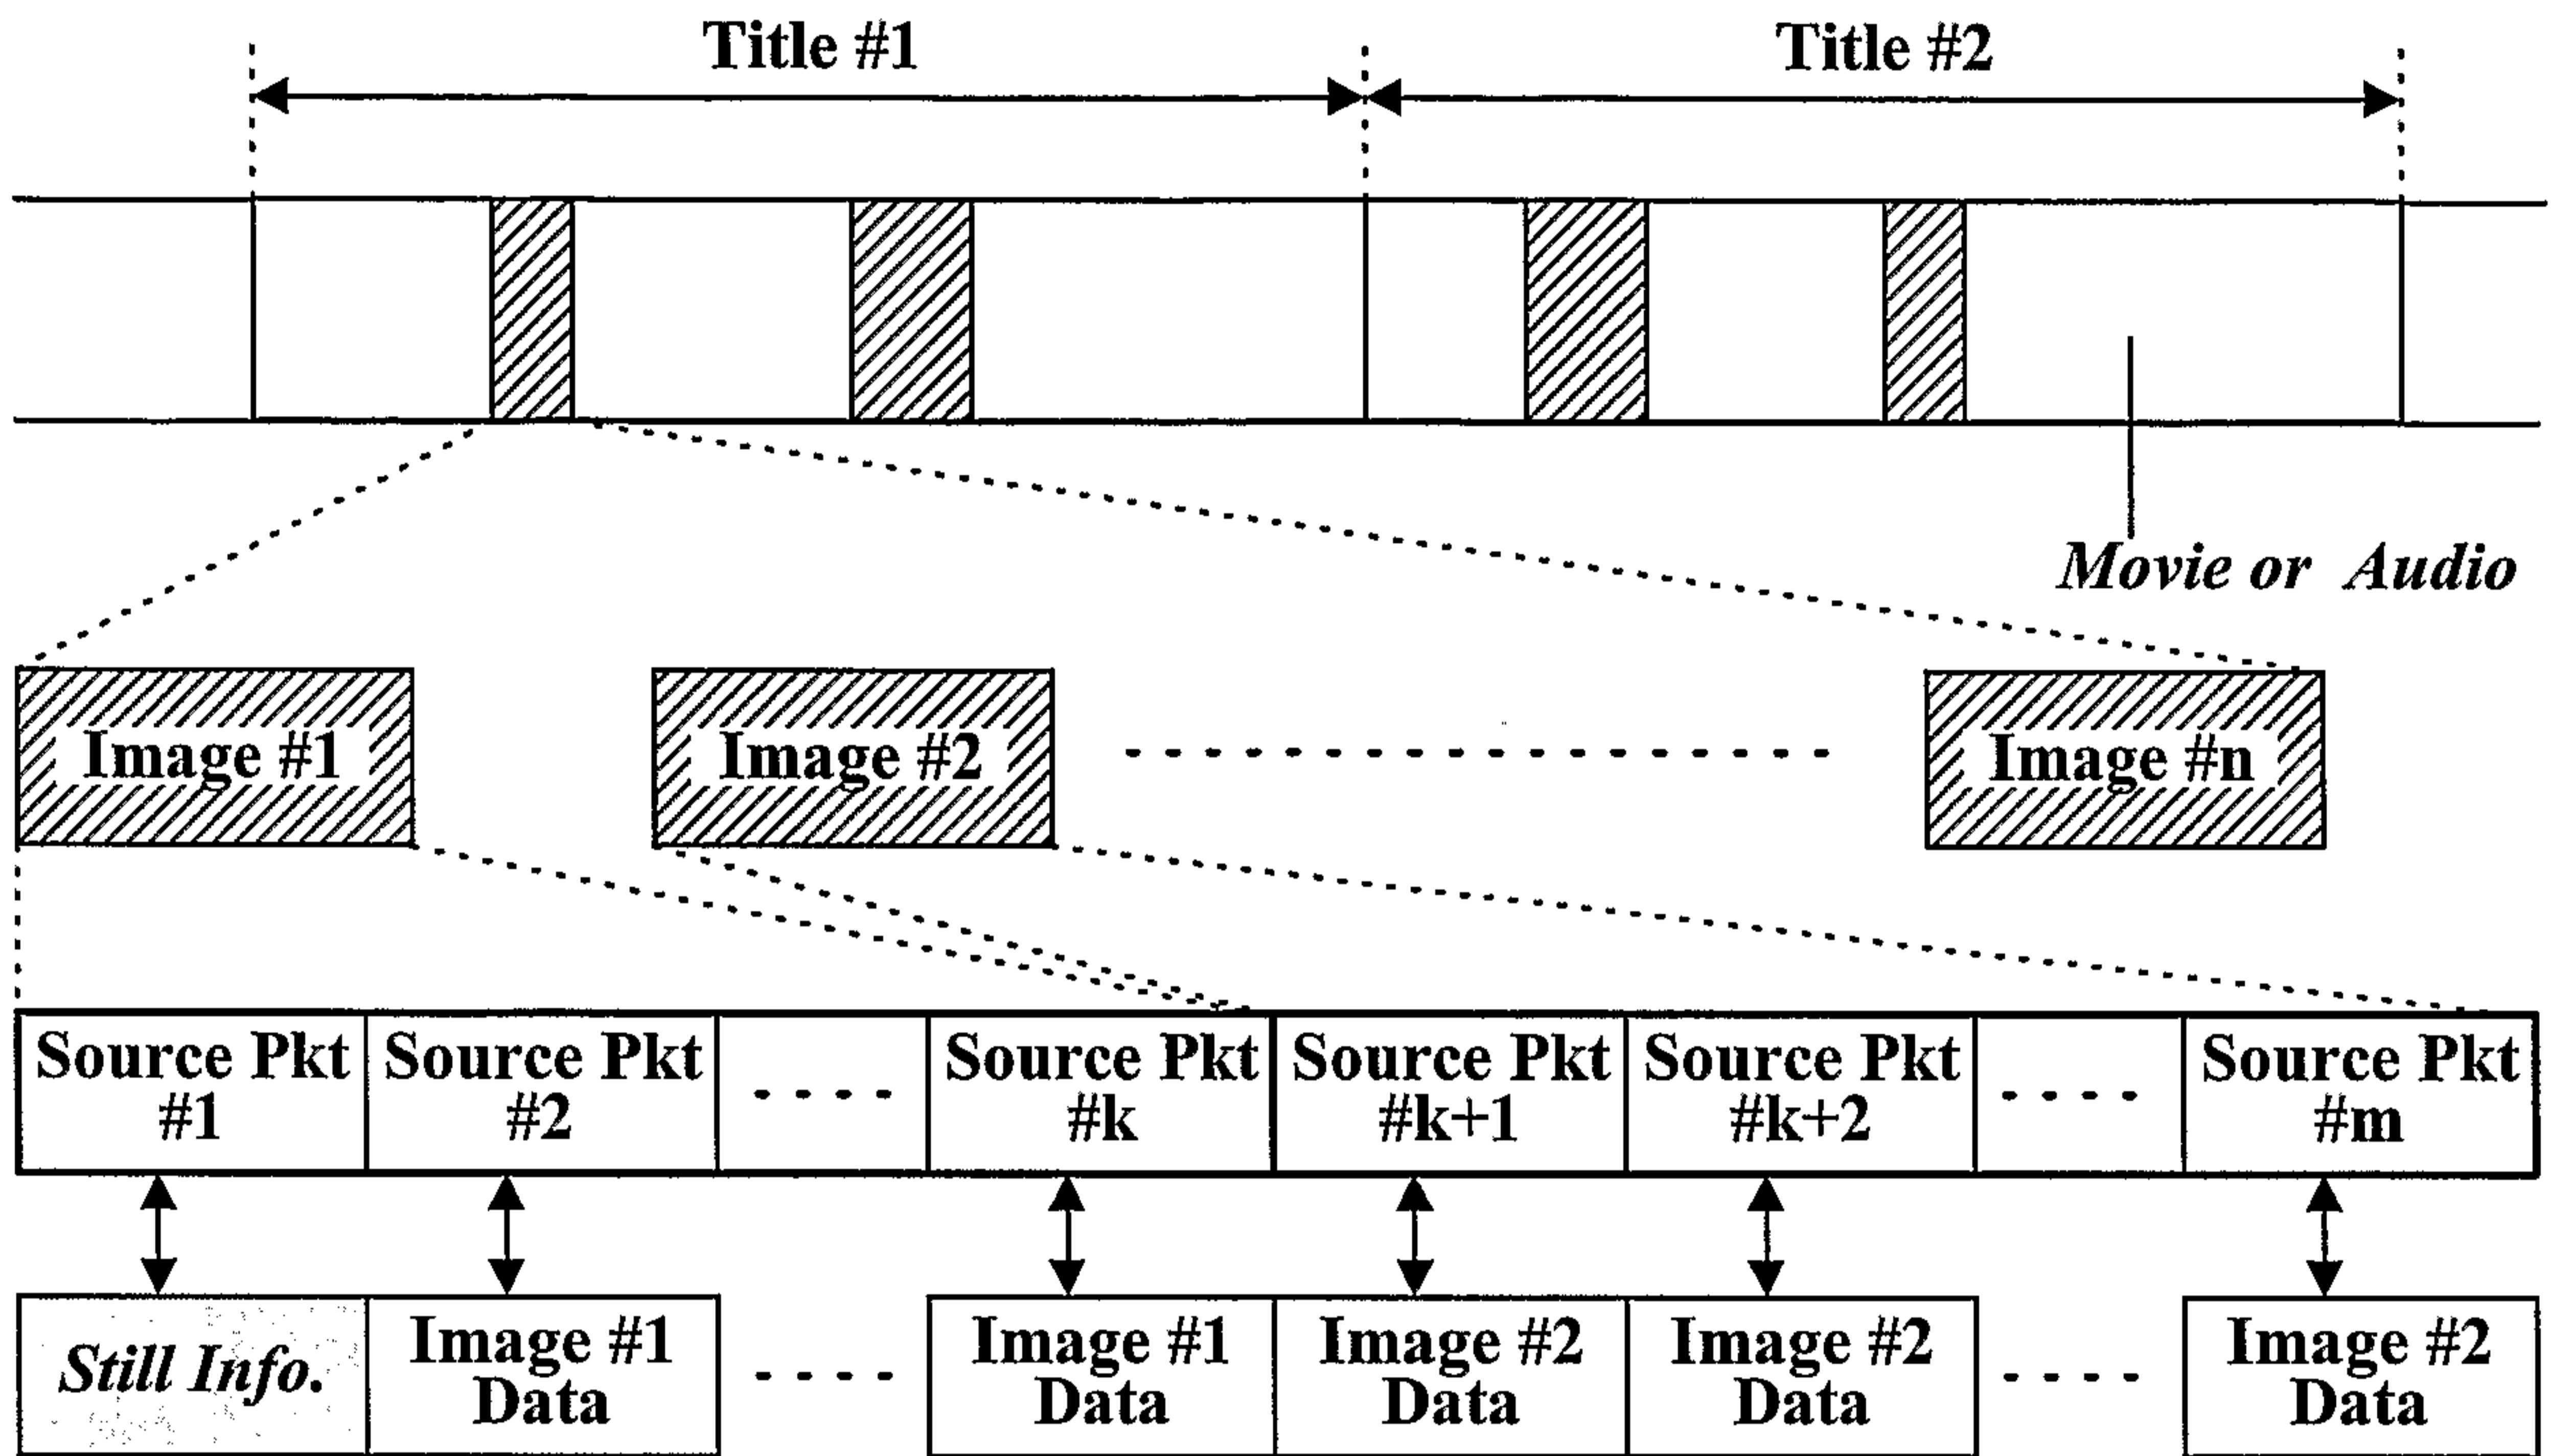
Title #1

Title #2

Movie or Audio

Image #1

Image #2

Image #n

Source Pkt #1

Source Pkt #2

Source Pkt #k

Source Pkt #k+1

Source Pkt #k+2

Source Pkt #m

Still Info.

Image #1 Data

Image #1 Data

Image #2 Data

Image #2 Data

Image #2 Data